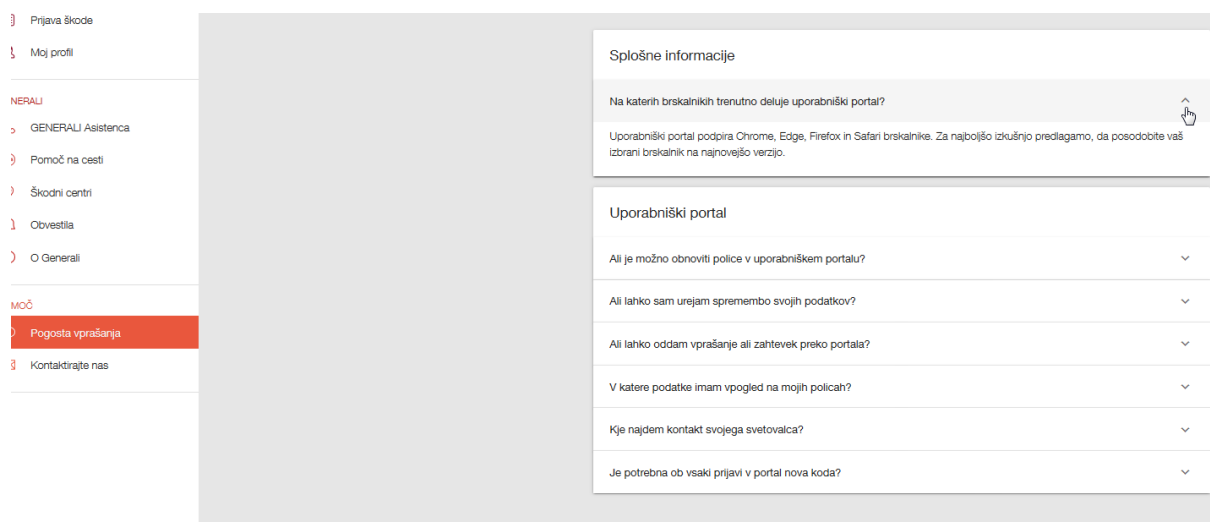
Prijava škode

Moj profil

NERALI

GENERALI Asistenca

Pomoč na cesti

Škodni centri

Obvestila

O Generali

MOČ

Pogosta vprašanja

Kontaktirajte nas

Splošne informacije

Na katerih brskalnikih trenutno deluje uporabniški portal?

Uporabniški portal podpira Chrome, Edge, Firefox in Safari brskalnike. Za najboljšo izkušnjo predlagamo, da posodobite vaš izbrani brskalnik na najnovejšo verzijo.

Uporabniški portal

Ali je možno obnoviti police v uporabniškem portalu?

Ali lahko sam urejam spremembo svojih podatkov?

Ali lahko oddam vprašanje ali zahtevek preko portala?

V katere podatke imam vpogled na mojih policah?

Kje najdem kontakt svojega svetovalca?

Je potrebna ob vsaki prijavi v portal nova koda?